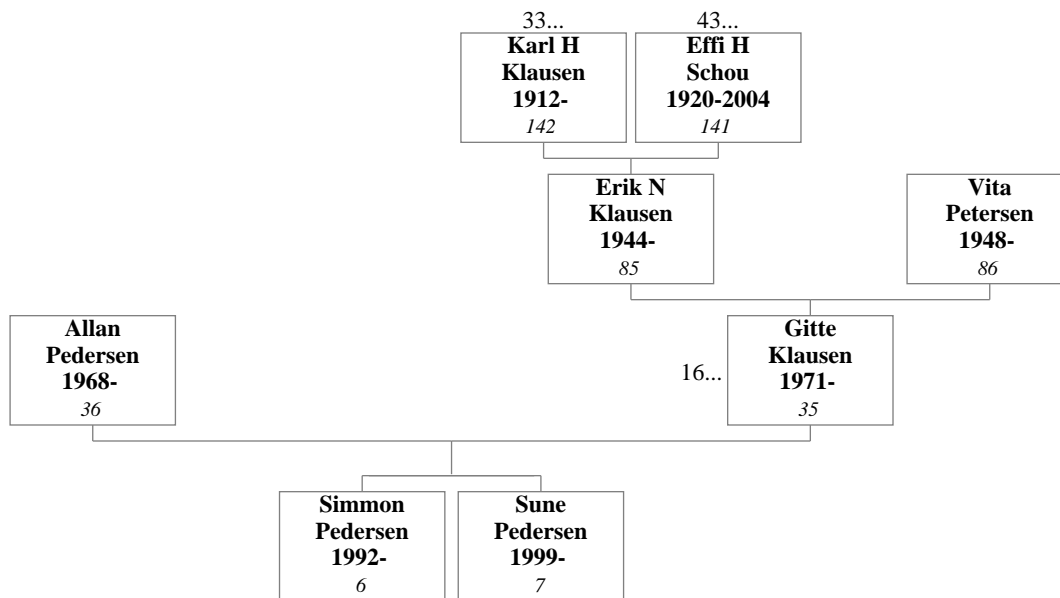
33...
Karl H
Klausen
1912-
142

43...
Effi H
Schou
1920-2004
141

Erik N
Klausen
1944-
85

Vita
Petersen
1948-
86

Allan
Pedersen
1968-
36

16...
Gitte
Klausen
1971-
35

Simmon
Pedersen
1992-
6

Sune
Pedersen
1999-
7